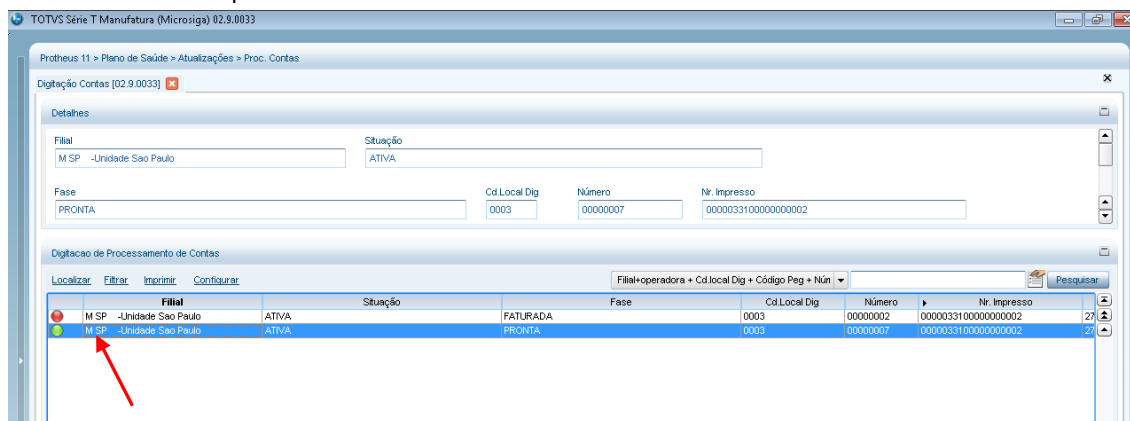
TOTVS Série T Manufatura (Microsiga) 02.9.0033

Protheus 11 > Plano de Saúde > Atualizações > Proc. Contas

Digitação Contas [02.9.0033]

Detalhes

Filial
M SP -Unidade Sao Paulo

Situação
ATIVA

Fase
PRONTA

Cd.Local Dig
0003

Número
00000007

Nr. Impresso
0000033100000000002

Digitacao de Processamento de Contas

Localizar Filtrar Imprimir Configurar

Filial+operadora + Cd.local Dig + Código Peg + Núm

Pesquisar

| Filial | Situação | Fase | Cd.Local Dig | Número | Nr. Impresso |
|---|---|---|---|---|---|
| M SP -Unidade Sao Paulo | ATIVA | FATURADA | 0003 | 00000002 | 0000033100000000002 |
| M SP -Unidade Sao Paulo | ATIVA | PRONTA | 0003 | 00000007 | 0000033100000000002 |